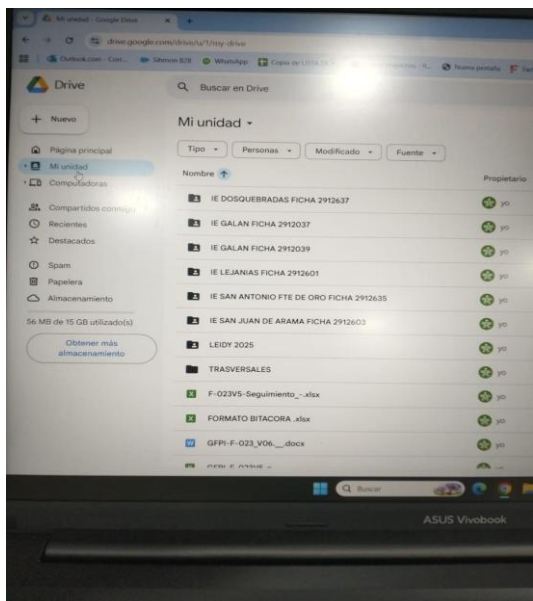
Mi unidad - Google Drive

drive.google.com/drive/u/1/my-drive

Outlook.com - Corr... Sitemon 828 WhatsApp Copia de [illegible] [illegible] Nueva pestaña

Drive

Buscar en Drive

+ Nuevo

Página principal

Mi unidad

Computadoras

Compartidos conmigo

Recientes

Destacados

Spam

Papelera

Almacenamiento

56 MB de 15 GB utilizado(s)

Obtener más almacenamiento

Mi unidad

Tipo Personas Modificado Fuente

Nombre ↑ Propietario

IE DOSQUEBRADAS FICHA 2912637 yo

IE GALAN FICHA 2912037 yo

IE GALAN FICHA 2912039 yo

IE LEJANIAS FICHA 2912601 yo

IE SAN ANTONIO FTE DE ORO FICHA 2912635 yo

IE SAN JUAN DE ARAMA FICHA 2912603 yo

LEIDY 2025 yo

TRASVERSALES yo

F-023V5-Seguimiento_-.xlsx yo

FORMATO BITACORA .xlsx yo

GFPI-F-023_V06.__docs yo

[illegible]

Buscar

ASUS Vivobook